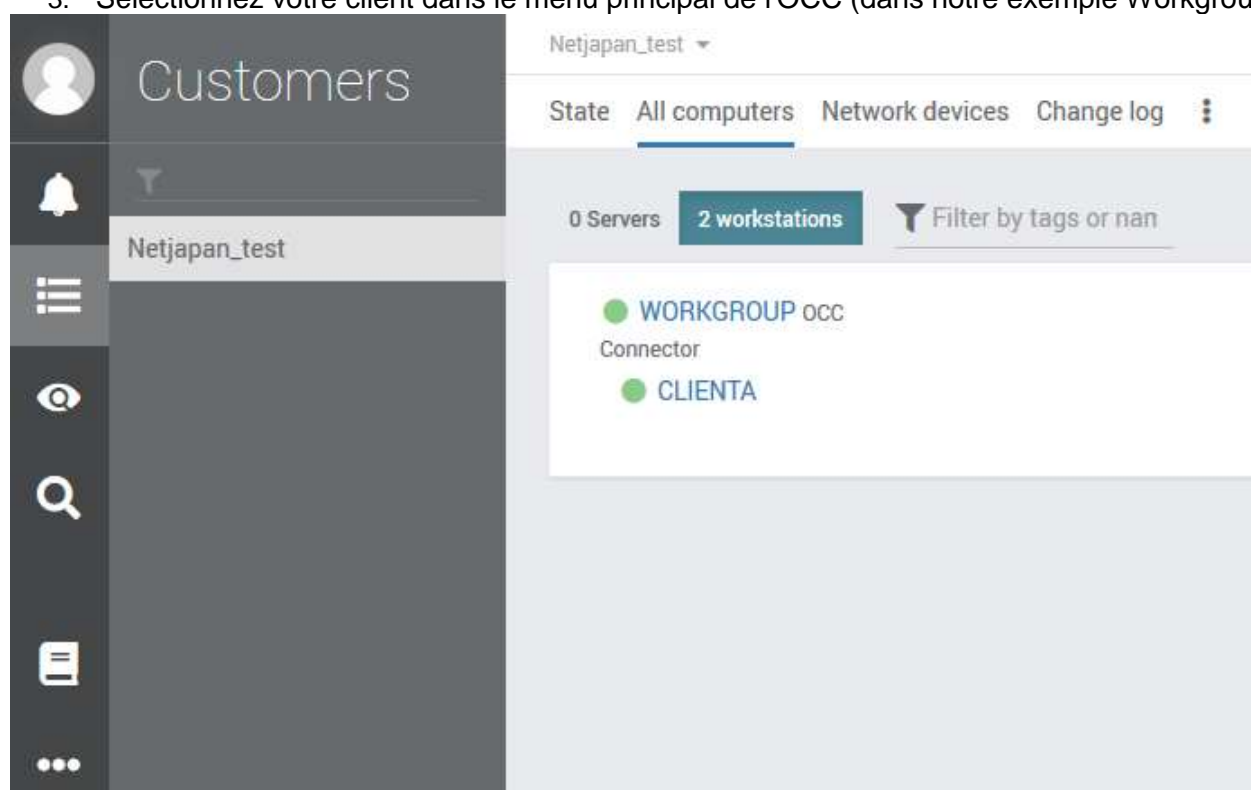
3. Sélectionnez votre client dans le menu principal de l'OCC (dans notre exemple Workgrou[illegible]

Customers

Netjapan_test

Netjapan_test

State All computers Network devices Change log

0 Servers 2 workstations Filter by tags or nan

WORKGROUP OCC
Connector
CLIENTA